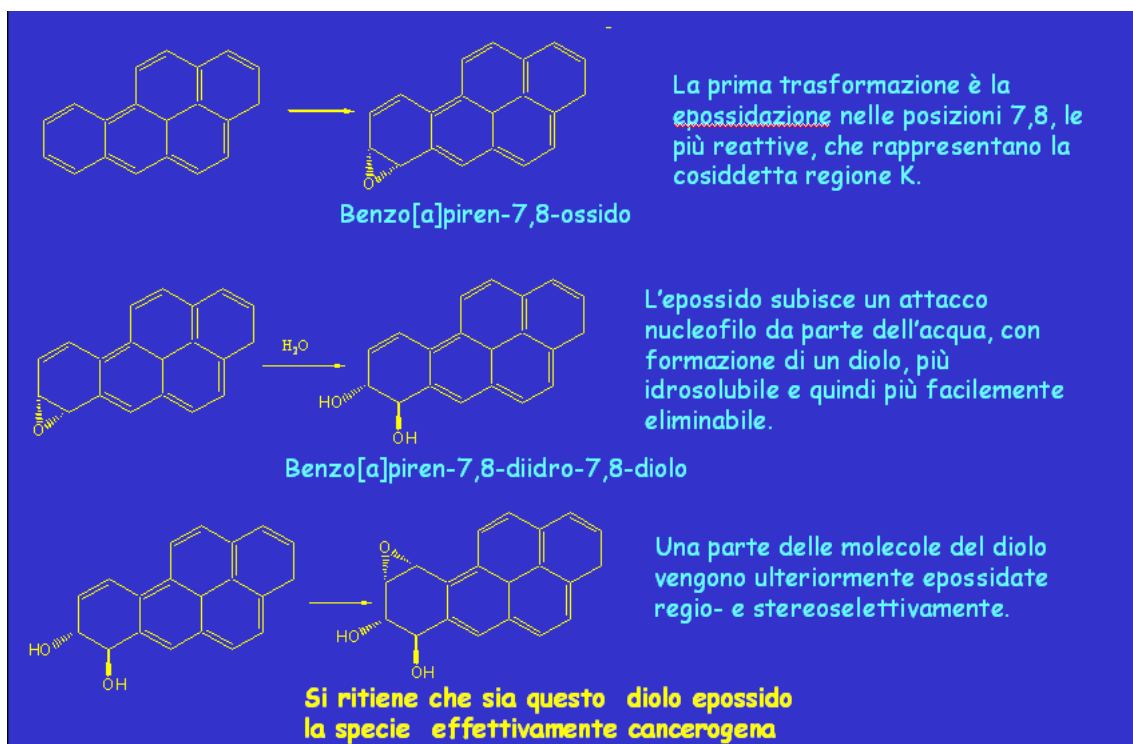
La prima trasformazione è la epossidazione nelle posizioni 7,8, le più reattive, che rappresentano la cosiddetta regione K.

O

Benzo[a]piren-7,8-ossido

L'epossido subisce un attacco nucleofilo da parte dell'acqua, con formazione di un diolo, più idrosolubile e quindi più facilmente eliminabile.

O

$H_2O$

HO

OH

Benzo[a]piren-7,8-diidro-7,8-diolo

Una parte delle molecole del diolo vengono ulteriormente epossidate regio- e stereoselettivamente.

HO

OH

O

HO

OH

Si ritiene che sia questo diolo epossido la specie effettivamente cancerogena